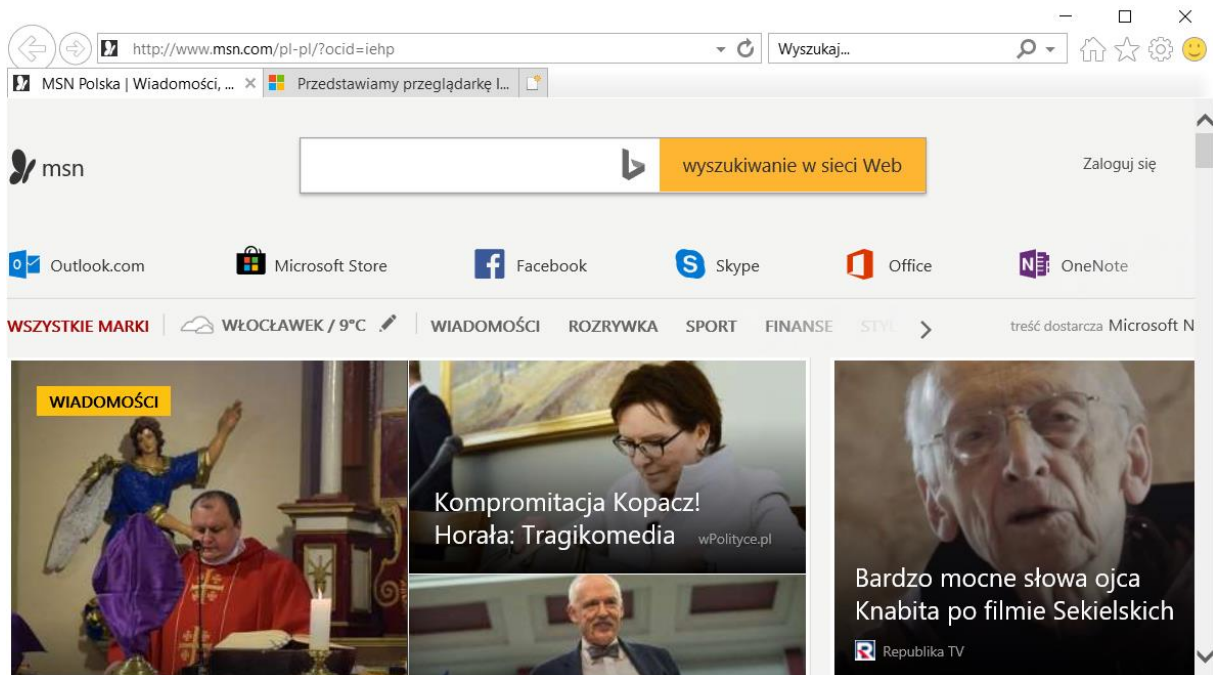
http://www.msn.com/pl-pl/?ocid=iehp

Wyszukaj...

MSN Polska | Wiadomości, ...

Przedstawiamy przeglądarkę I...

msn

wyszukiwanie w sieci Web

Zaloguj się

Outlook.com

Microsoft Store

Facebook

Skype

Office

OneNote

WSZYSTKIE MARKI

WŁOCŁAWEK / 9°C

WIADOMOŚCI

ROZRYWKA

SPORT

FINANSE

STYL

treść dostarcza Microsoft N

WIADOMOŚCI

Kompromitacja Kopacz! Horała: Tragikomedia

wPolityce.pl

Bardzo mocne słowa ojca Knabita po filmie Sekielskich

Republika TV